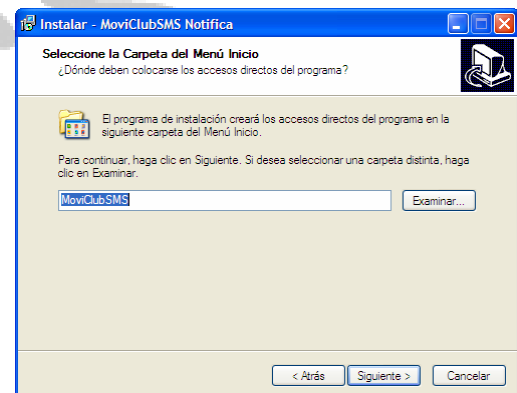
Instalar - MoviClubSMS Notifica

Seleccione la Carpeta del Menú Inicio
¿Dónde deben colocarse los accesos directos del programa?

El programa de instalación creará los accesos directos del programa en la siguiente carpeta del Menú Inicio.

Para continuar, haga clic en Siguiente. Si desea seleccionar una carpeta distinta, haga clic en Examinar.

MoviClubSMS

Examinar...

< Atrás

Siguiente >

Cancelar